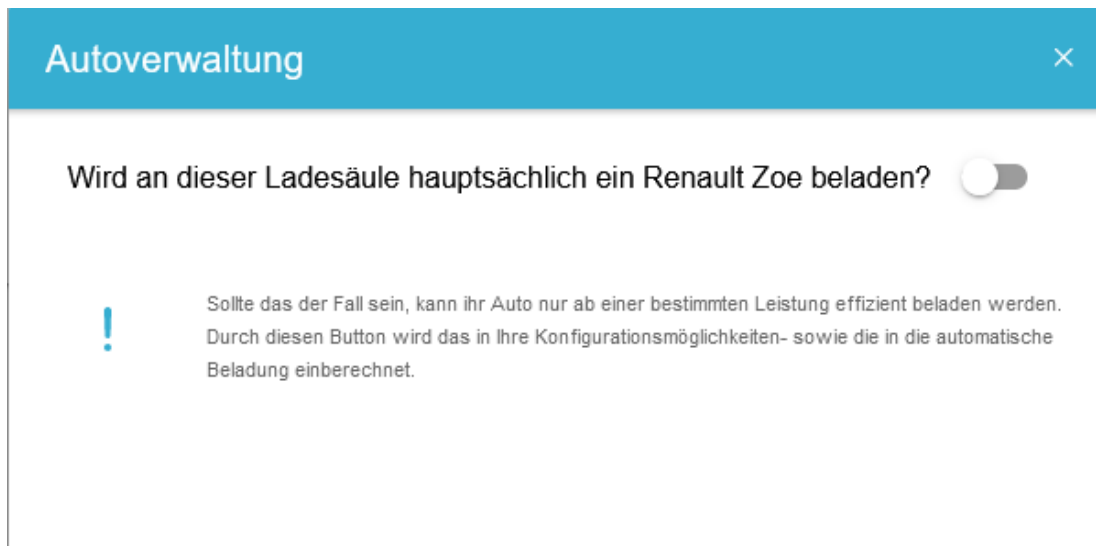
Autoverwaltung

×

Wird an dieser Ladesäule hauptsächlich ein Renault Zoe beladen?

!

Sollte das der Fall sein, kann ihr Auto nur ab einer bestimmten Leistung effizient beladen werden. Durch diesen Button wird das in Ihre Konfigurationsmöglichkeiten- sowie die in die automatische Beladung einberechnet.